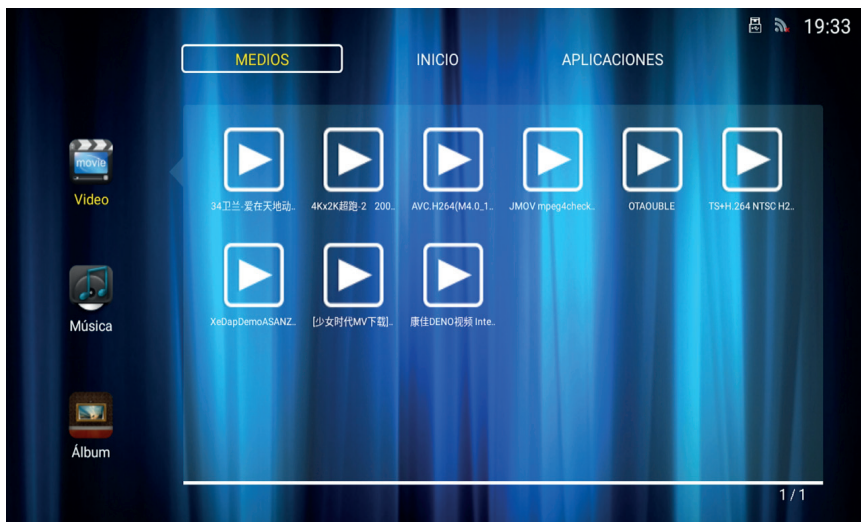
19:33

MEDIOS

INICIO

APLICACIONES

movie

Video

Música

Álbum

34卫兰·爱在天地动..

4Kx2K超跑-2 200..

AVC.H264(M4.0_1..

JMOV mpeg4check..

OTAOUBLE

TS+H.264 NTSC H2..

XeDapDemoASANZ..

[少女时代MV下载]..

康佳DENO视频 Inte..

1 / 1